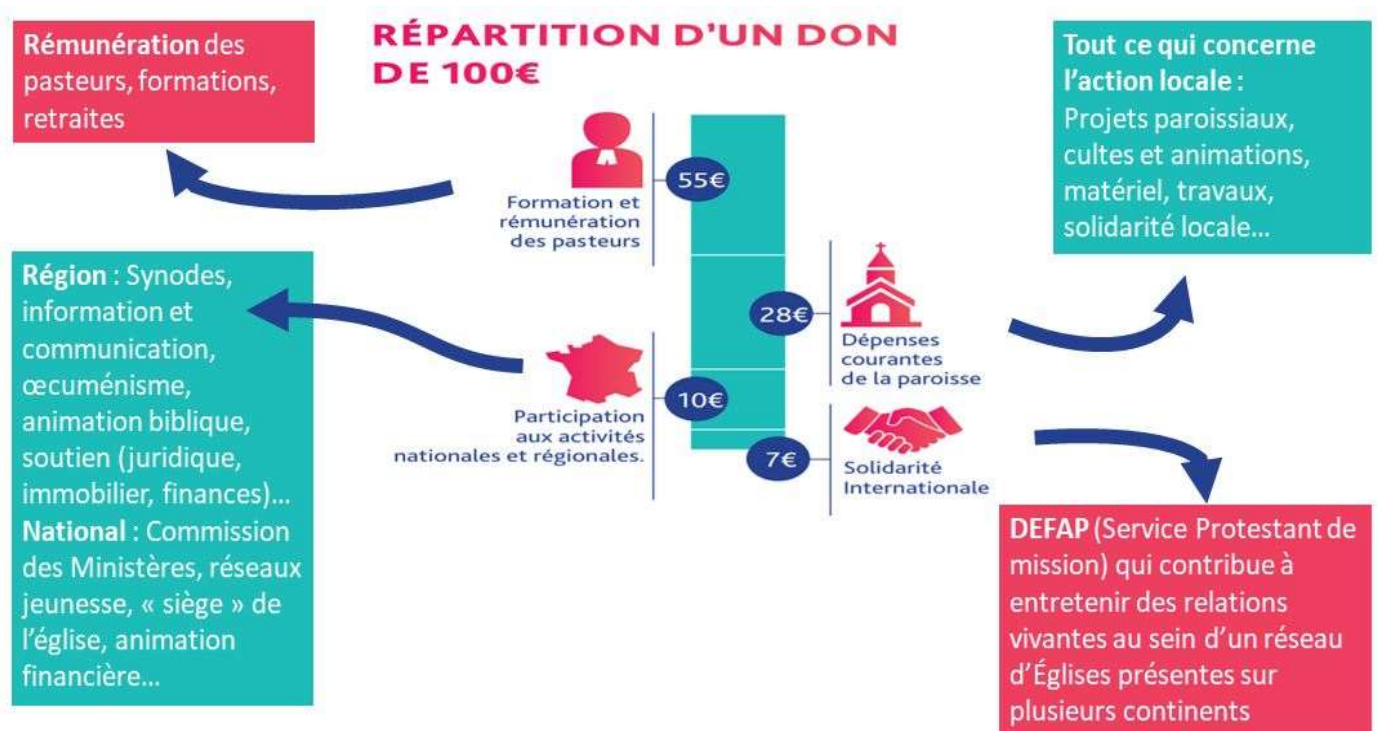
RÉPARTITION D'UN DON DE 100€

Rémunération des pasteurs, formations, retraites

Formation et rémunération des pasteurs

55€

28€

Dépenses courantes de la paroisse

Participation aux activités nationales et régionales.

10€

7€

Solidarité Internationale

Tout ce qui concerne l'action locale : Projets paroissiaux, cultes et animations, matériel, travaux, solidarité locale…

Région : Synodes, information et communication, œcuménisme, animation biblique, soutien (juridique, immobilier, finances)… National : Commission des Ministères, réseaux jeunesse, « siège » de l'église, animation financière…

DEFAP (Service Protestant de mission) qui contribue à entretenir des relations vivantes au sein d'un réseau d'Églises présentes sur plusieurs continents